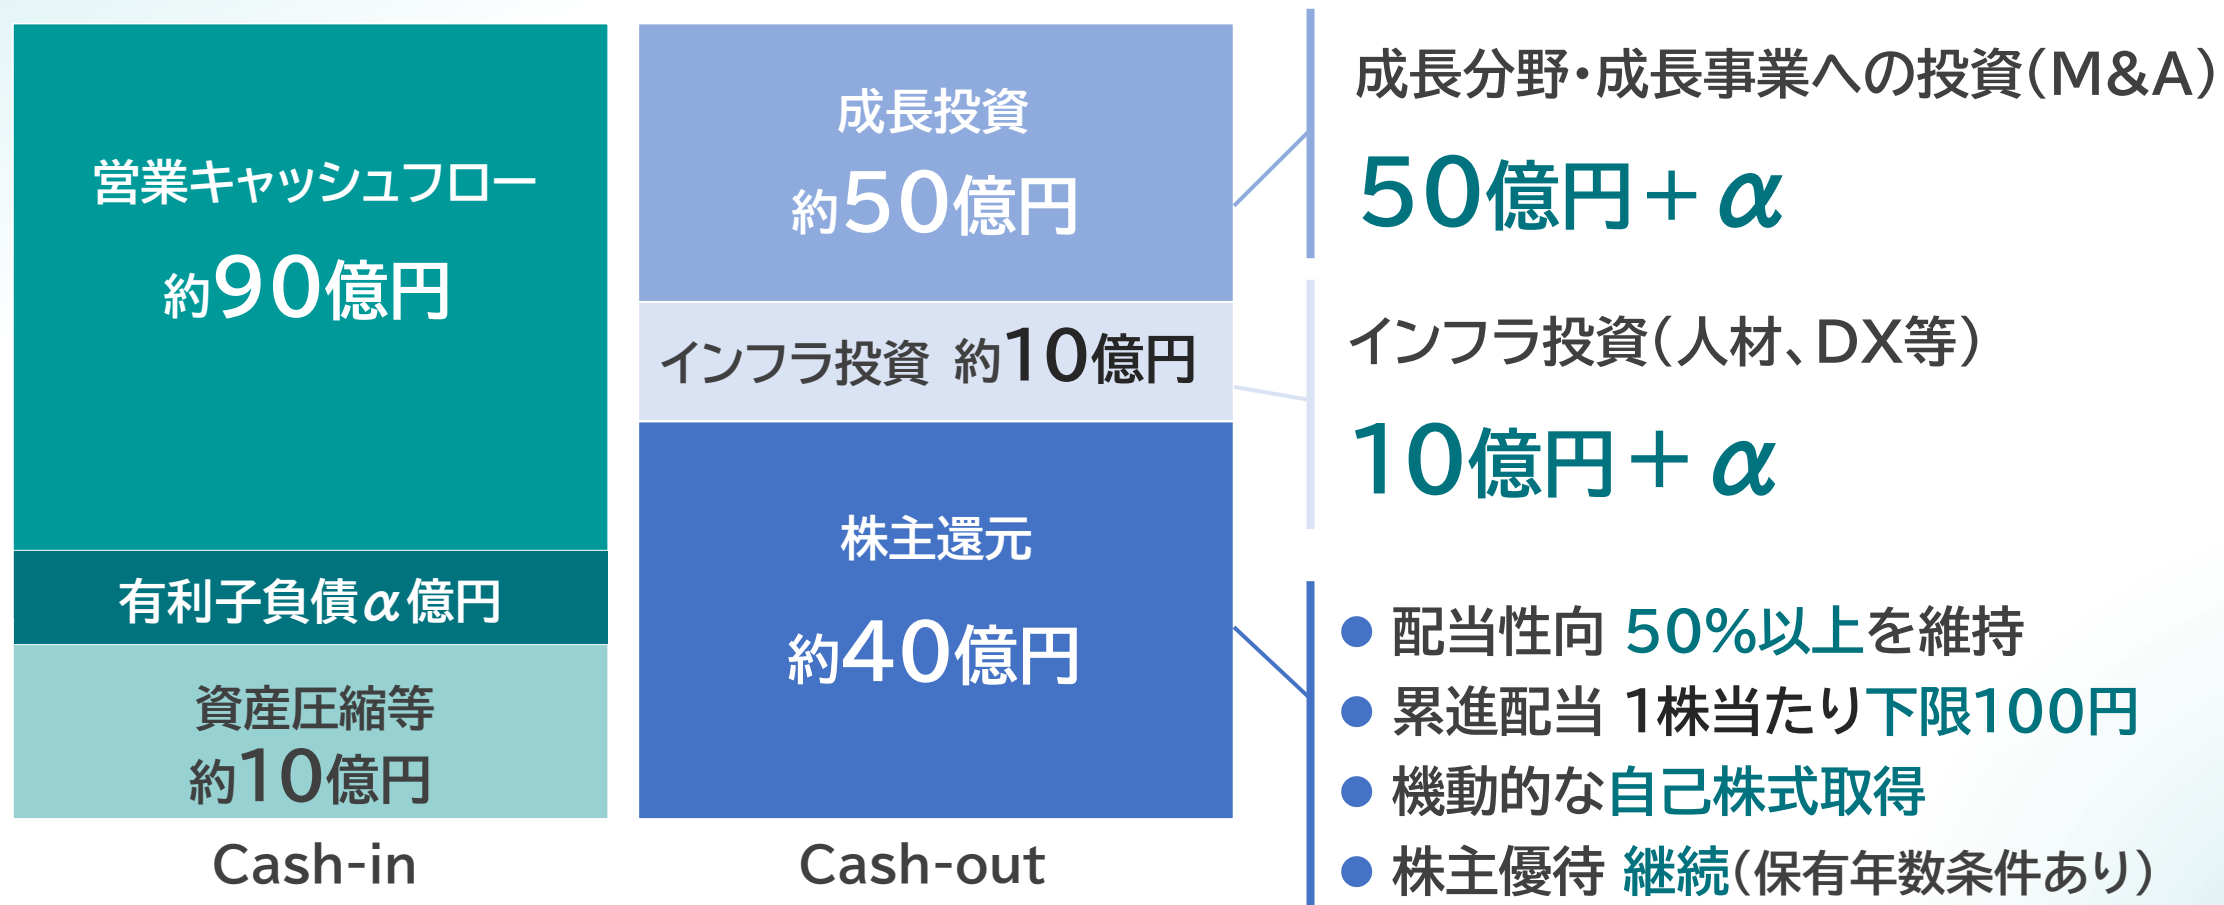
営業キャッシュフロー
約90億円

有利子負債α億円

資産圧縮等
約10億円

Cash-in

成長投資
約50億円

インフラ投資 約10億円

株主還元
約40億円

Cash-out

成長分野・成長事業への投資(M&A)
50億円+α

インフラ投資(人材、DX等)
10億円+α

● 配当性向 50%以上を維持
● 累進配当 1株当たり下限100円
● 機動的な自己株式取得
● 株主優待 継続(保有年数条件あり)